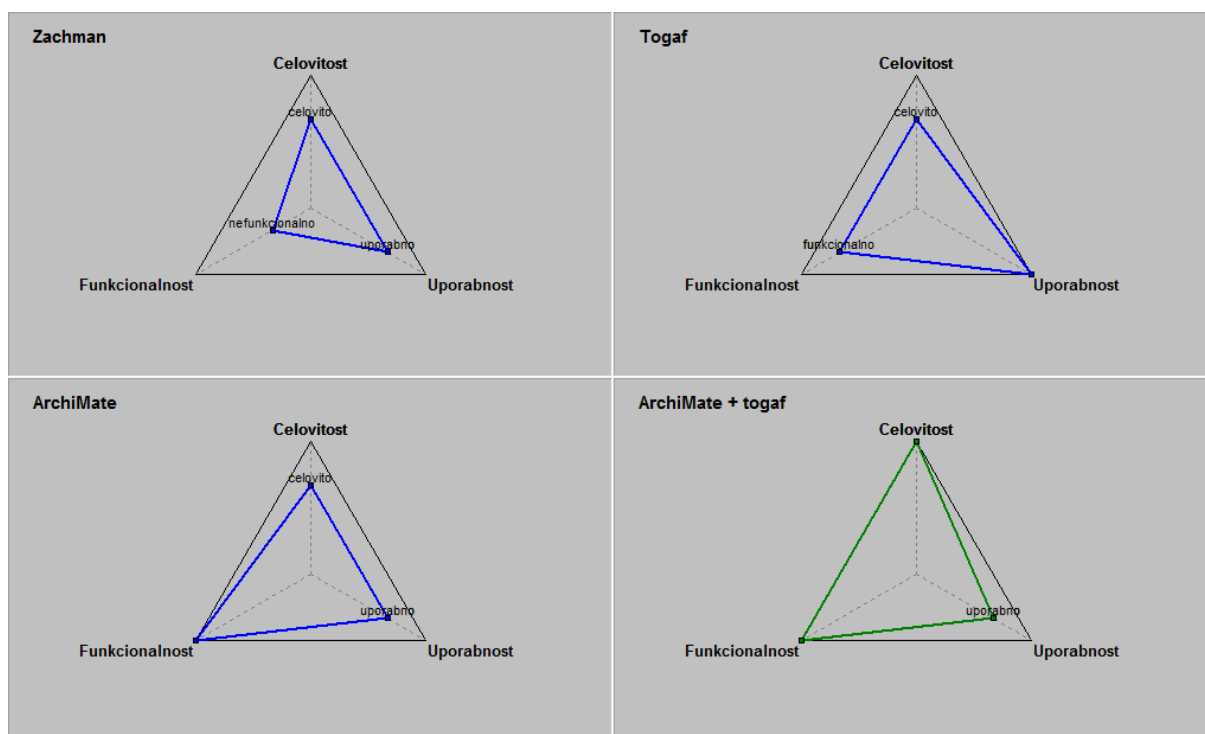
Zachman

Celovitost

celovito

nefunkcionalno

uporabno

Funkcionalnost

Uporabnost

Togaf

Celovitost

celovito

funkcionalno

Funkcionalnost

Uporabnost

ArchiMate

Celovitost

celovito

uporabno

Funkcionalnost

Uporabnost

ArchiMate + togaf

Celovitost

uporabno

Funkcionalnost

Uporabnost